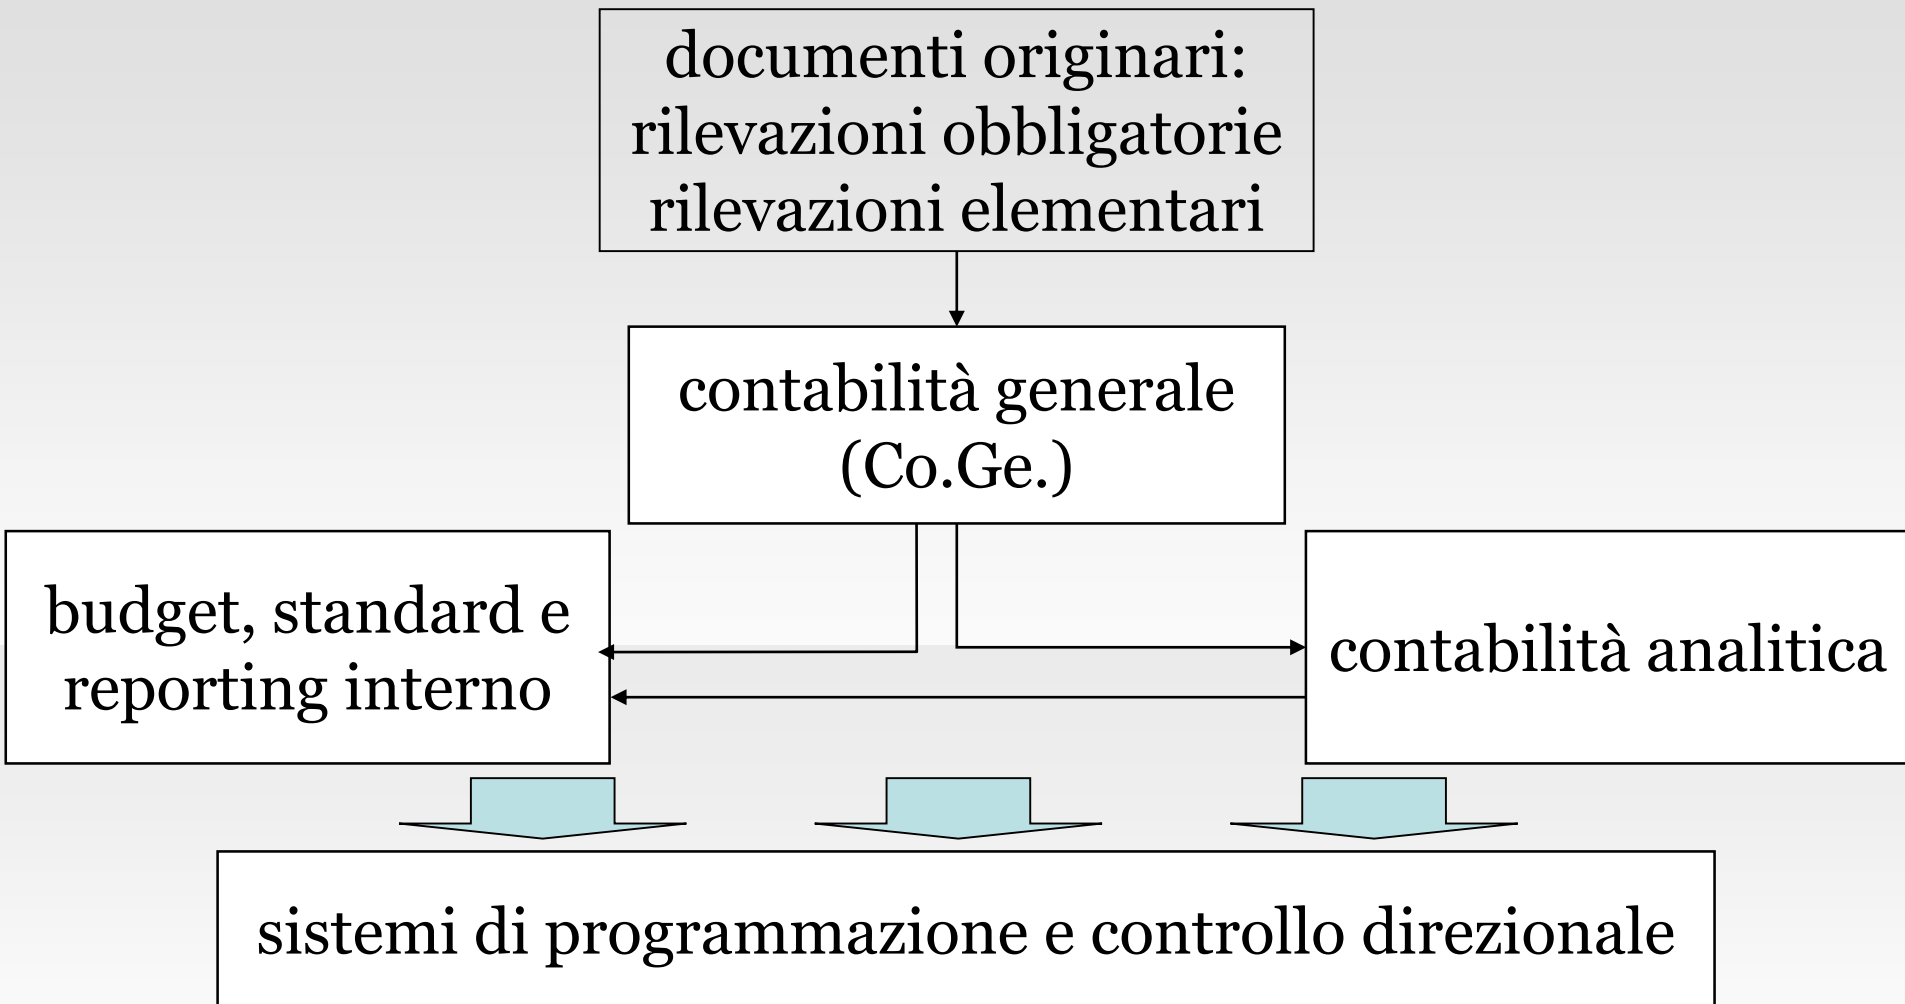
documenti originari:
rilevazioni obbligatorie
rilevazioni elementari

contabilità generale
(Co.Ge.)

budget, standard e
reporting interno

contabilità analitica

sistemi di programmazione e controllo direzionale